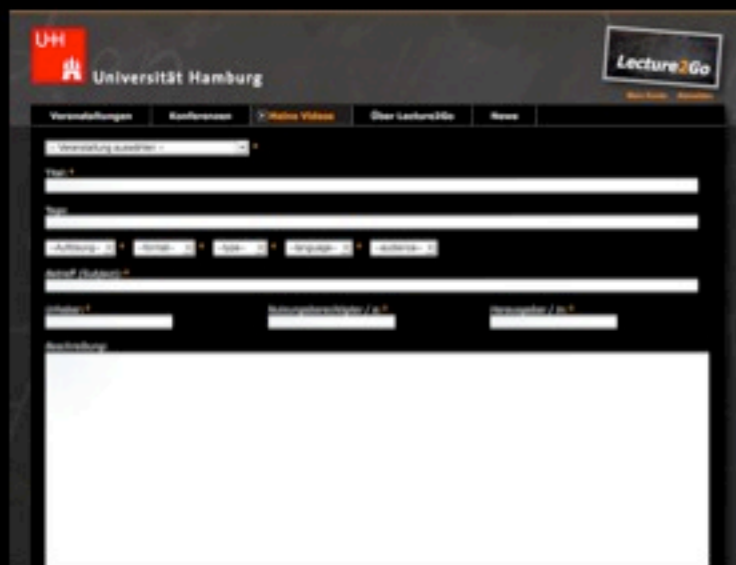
UHH

Universität Hamburg

Lecture2Go

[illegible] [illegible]

Veranstaltungen | Konferenzen | Meine Videos | Über Lecture2Go | News

-- Veranstaltung auswählen -- *

Titel *

Tags

--Auflösung-- * --format-- * --type-- * --language-- * --audience-- *

Betreff (Subject) *

Urheber * | Nutzungsberechtigter / in * | Herausgeber / in *

Beschreibung